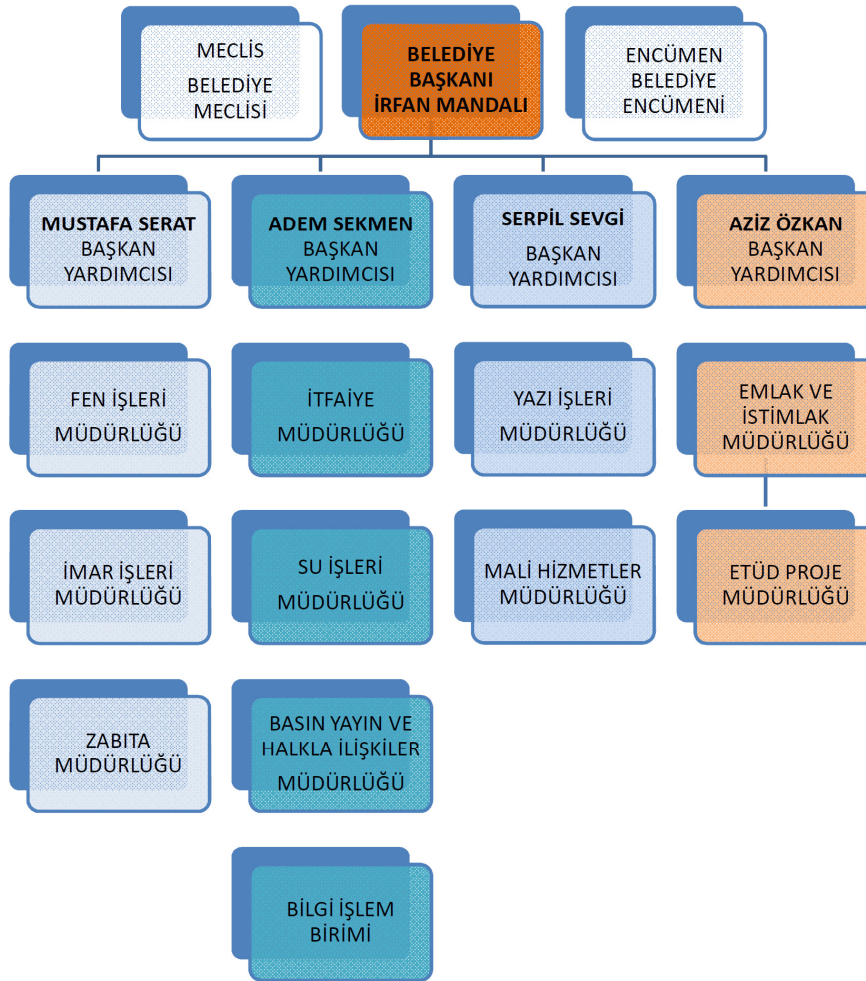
MECLİS
BELEDİYE MECLİSİ

BELEDİYE BAŞKANI
İRFAN MANDALI

ENCÜMEN
BELEDİYE ENCÜMENİ

MUSTAFA SERAT
BAŞKAN YARDIMCISI

FEN İŞLERİ MÜDÜRLÜĞÜ

İMAR İŞLERİ MÜDÜRLÜĞÜ

ZABITA MÜDÜRLÜĞÜ

ADEM SEKMEN
BAŞKAN YARDIMCISI

İTFAİYE MÜDÜRLÜĞÜ

SU İŞLERİ MÜDÜRLÜĞÜ

BASIN YAYIN VE HALKLA İLİŞKİLER MÜDÜRLÜĞÜ

BİLGİ İŞLEM BİRİMİ

SERPİL SEVGİ
BAŞKAN YARDIMCISI

YAZI İŞLERİ MÜDÜRLÜĞÜ

MALİ HİZMETLER MÜDÜRLÜĞÜ

AZİZ ÖZKAN
BAŞKAN YARDIMCISI

EMLAK VE İSTİMLAK MÜDÜRLÜĞÜ

ETÜD PROJE MÜDÜRLÜĞÜ